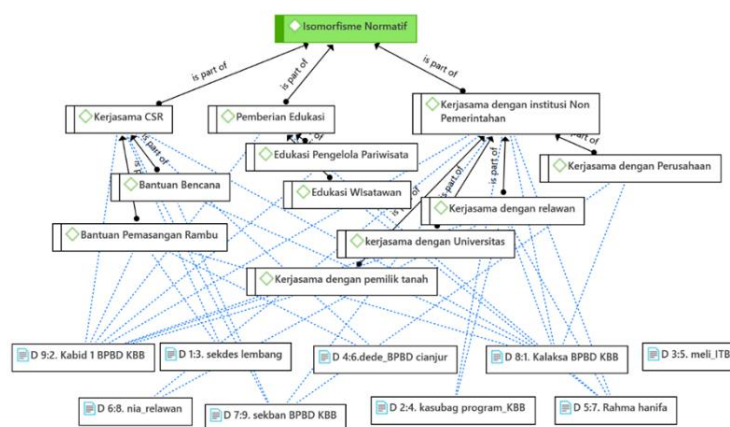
Isomorfisme Normatif

is part of
is part of
is part of

Kerjasama CSR
Pemberian Edukasi
Kerjasama dengan institusi Non Pemerintahan

is part of
is part of
is part of
is part of
is part of

Edukasi Pengelola Pariwisata
Kerjasama dengan Perusahaan
Bantuan Bencana
Edukasi Wisatawan
Kerjasama dengan relawan
Bantuan Pemasangan Rambu
kerjasama dengan Universitas
Kerjasama dengan pemilik tanah

D 9:2. Kabid 1 BPBD KBB
D 1:3. sekdes lembang
D 4:6.dede_BPBD cianjur
D 8:1. Kalaksa BPBD KBB
D 3:5. meli_ITB
D 6:8. nia_relawan
D 7:9. sekban BPBD KBB
D 2:4. kasubag program_KBB
D 5:7. Rahma hanifa